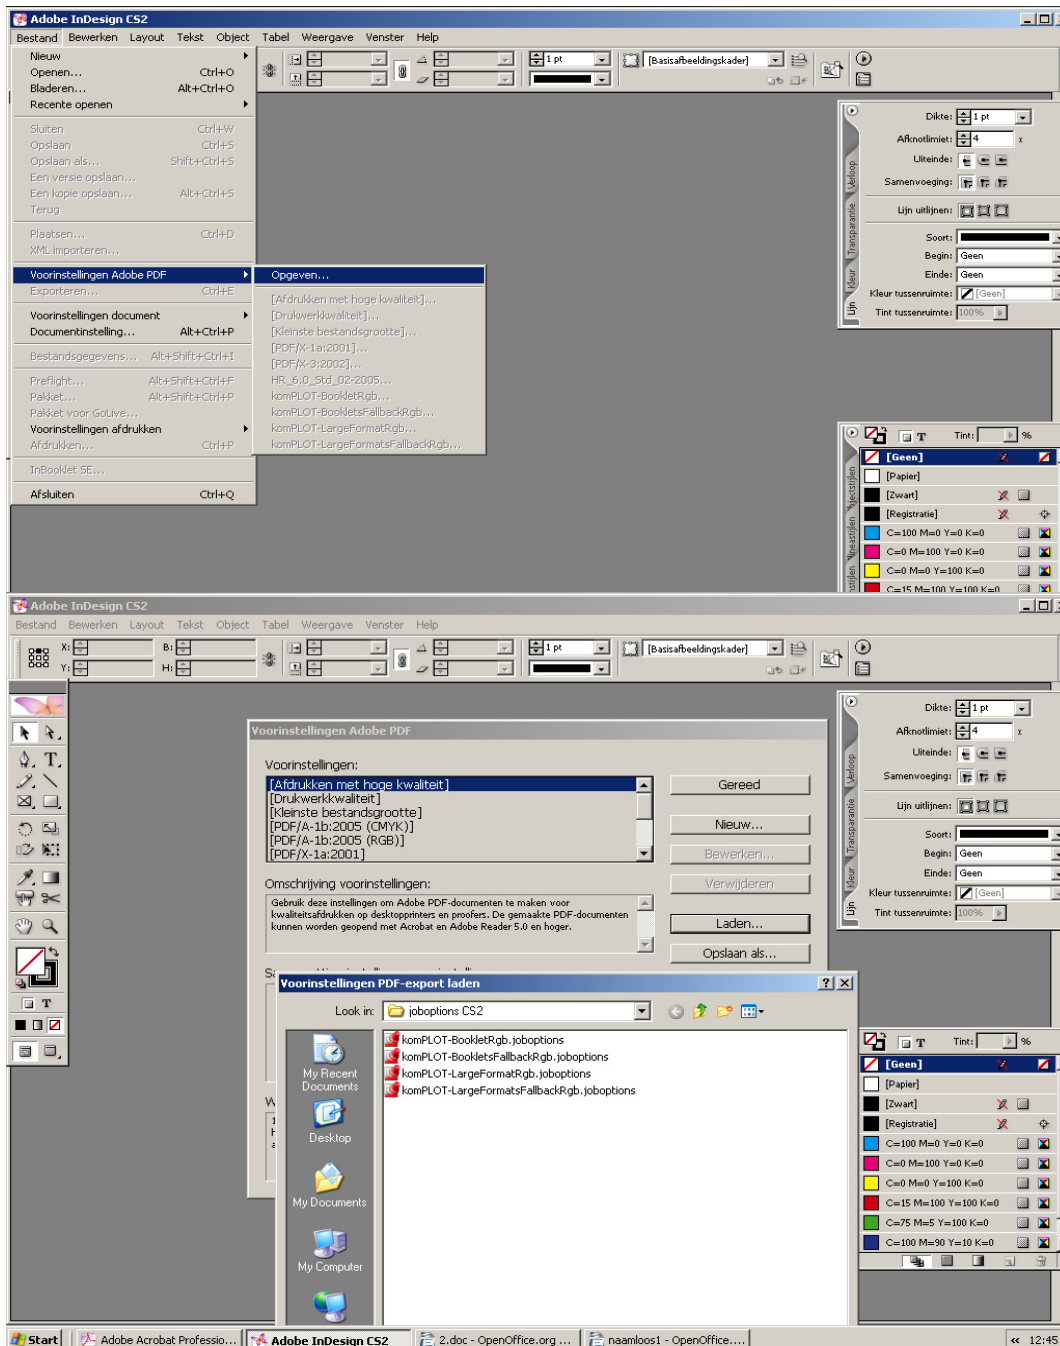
Adobe InDesign CS2
Bestand Bewerken Layout Tekst Object Tabel Weergave Venster Help

Nieuw
Openen... Ctrl+O
Bladeren... Alt+Ctrl+O
Recente openen

Sluiten Ctrl+W
Opslaan Ctrl+S
Opslaan als... Shift+Ctrl+S
Een versie opslaan...
Een kopie opslaan... Alt+Ctrl+S
Terug

Plaatsen... Ctrl+D
XML importeren...

Voorinstellingen Adobe PDF
Exporteren... Ctrl+E

Voorinstellingen document
Documentinstelling... Alt+Ctrl+P

Bestandsgegevens... Alt+Shift+Ctrl+I

Preflight... Alt+Shift+Ctrl+F
Pakket... Alt+Shift+Ctrl+P
Pakket voor GoLive...
Voorinstellingen afdrukken
Afdrukken... Ctrl+P

InBooklet SE...

Afsluiten Ctrl+Q

Opgeven...
[Afdrukken met hoge kwaliteit]...
[Drukwerkkwaliteit]...
[Kleinste bestandsgrootte]...
[PDF/X-1a:2001]...
[PDF/X-3:2002]...
HR_6.0_Std_02-2005...
komPLOT-BookletRgb...
komPLOT-BookletsFallbackRgb...
komPLOT-LargeFormatRgb...
komPLOT-LargeFormatsFallbackRgb...

1 pt
[Basisafbeeldingskader]

Dikte: 1 pt
Afknotlimiet: 4 x
Uiteinde:
Samenvoeging:
Lijn uitlijnen:
Soort:
Begin: Geen
Einde: Geen
Kleur tussenruimte: [Geen]
Tint tussenruimte: 100%
Verloop Transparantie Kleur Lijn

Tint: %
[Geen]
[Papier]
[Zwart]
[Registratie]
C=100 M=0 Y=0 K=0
C=0 M=100 Y=0 K=0
C=0 M=0 Y=100 K=0
C=15 M=100 Y=100 K=0

Adobe InDesign CS2
Bestand Bewerken Layout Tekst Object Tabel Weergave Venster Help
X: Y: B: H:

Voorinstellingen Adobe PDF
Voorinstellingen:
[Afdrukken met hoge kwaliteit]
[Drukwerkkwaliteit]
[Kleinste bestandsgrootte]
[PDF/A-1b:2005 (CMYK)]
[PDF/A-1b:2005 (RGB)]
[PDF/X-1a:2001]
Gereed
Nieuw...
Bewerken...
Verwijderen
Laden...
Opslaan als...
Omschrijving voorinstellingen:
Gebruik deze instellingen om Adobe PDF-documenten te maken voor kwaliteitsafdrukken op desktopprinters en proofers. De gemaakte PDF-documenten kunnen worden geopend met Acrobat en Adobe Reader 5.0 en hoger.

Voorinstellingen PDF-export laden
Look in: joboptions CS2
My Recent Documents
Desktop
My Documents
My Computer
komPLOT-BookletRgb.joboptions
komPLOT-BookletsFallbackRgb.joboptions
komPLOT-LargeFormatRgb.joboptions
komPLOT-LargeFormatsFallbackRgb.joboptions

C=75 M=5 Y=100 K=0
C=100 M=90 Y=10 K=0

Start | Adobe Acrobat Professio... | Adobe InDesign CS2 | 2.doc - OpenOffice.org ... | naamloos1 - OpenOffice.... | 12:45